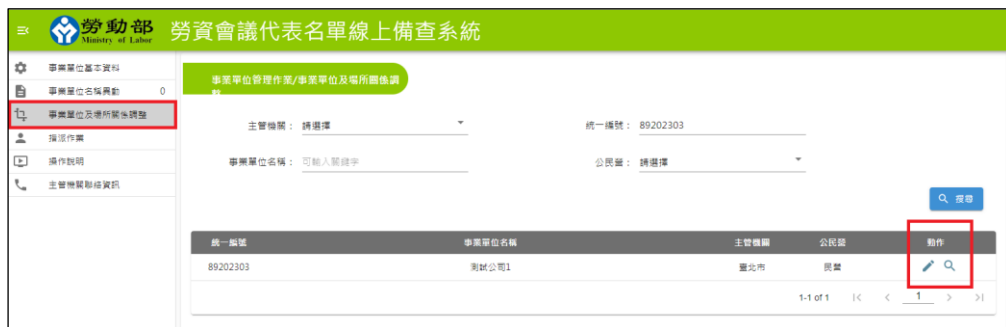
勞動部 Ministry of Labor 勞資會議代表名單線上備查系統

事業單位基本資料
事業單位名稱異動 0
事業單位及場所關係調整
指派作業
操作說明
主管機關聯絡資訊

事業單位管理作業/事業單位及場所關係調整

主管機關： 請選擇
統一編號： 89202303
事業單位名稱： 可輸入關鍵字
公民營： 請選擇

搜尋

| 統一編號 | 事業單位名稱 | 主管機關 | 公民營 | 動作 |
|---|---|---|---|---|
| 89202303 | 測試公司1 | 臺北市 | 民營 | |

1-1 of 1 1